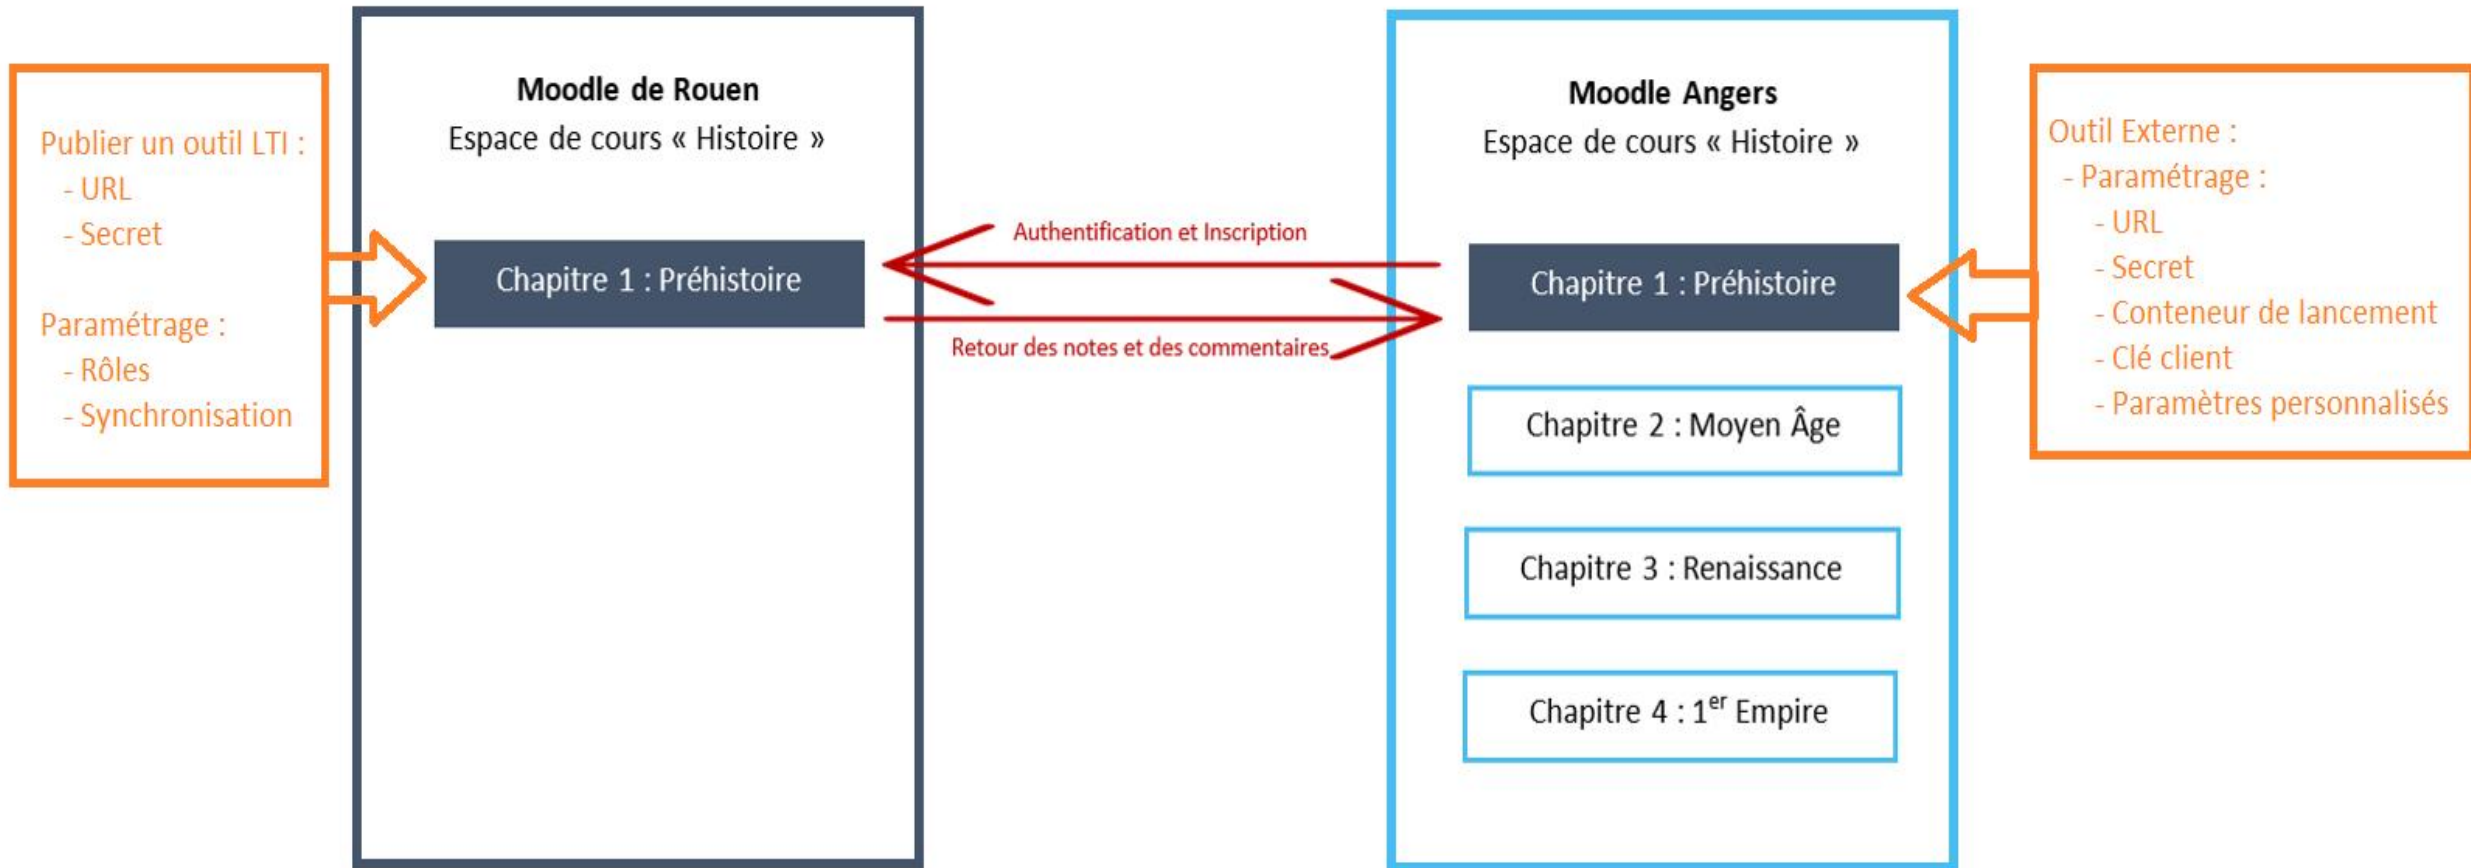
Publier un outil LTI :
- URL
- Secret

Paramétrage :
- Rôles
- Synchronisation

Moodle de Rouen
Espace de cours « Histoire »

Chapitre 1 : Préhistoire

Authentification et Inscription

Retour des notes et des commentaires

Moodle Angers
Espace de cours « Histoire »

Chapitre 1 : Préhistoire

Chapitre 2 : Moyen Âge

Chapitre 3 : Renaissance

Chapitre 4 : 1$^{er}$ Empire

Outil Externe :
- Paramétrage :
- URL
- Secret
- Conteneur de lancement
- Clé client
- Paramètres personnalisés